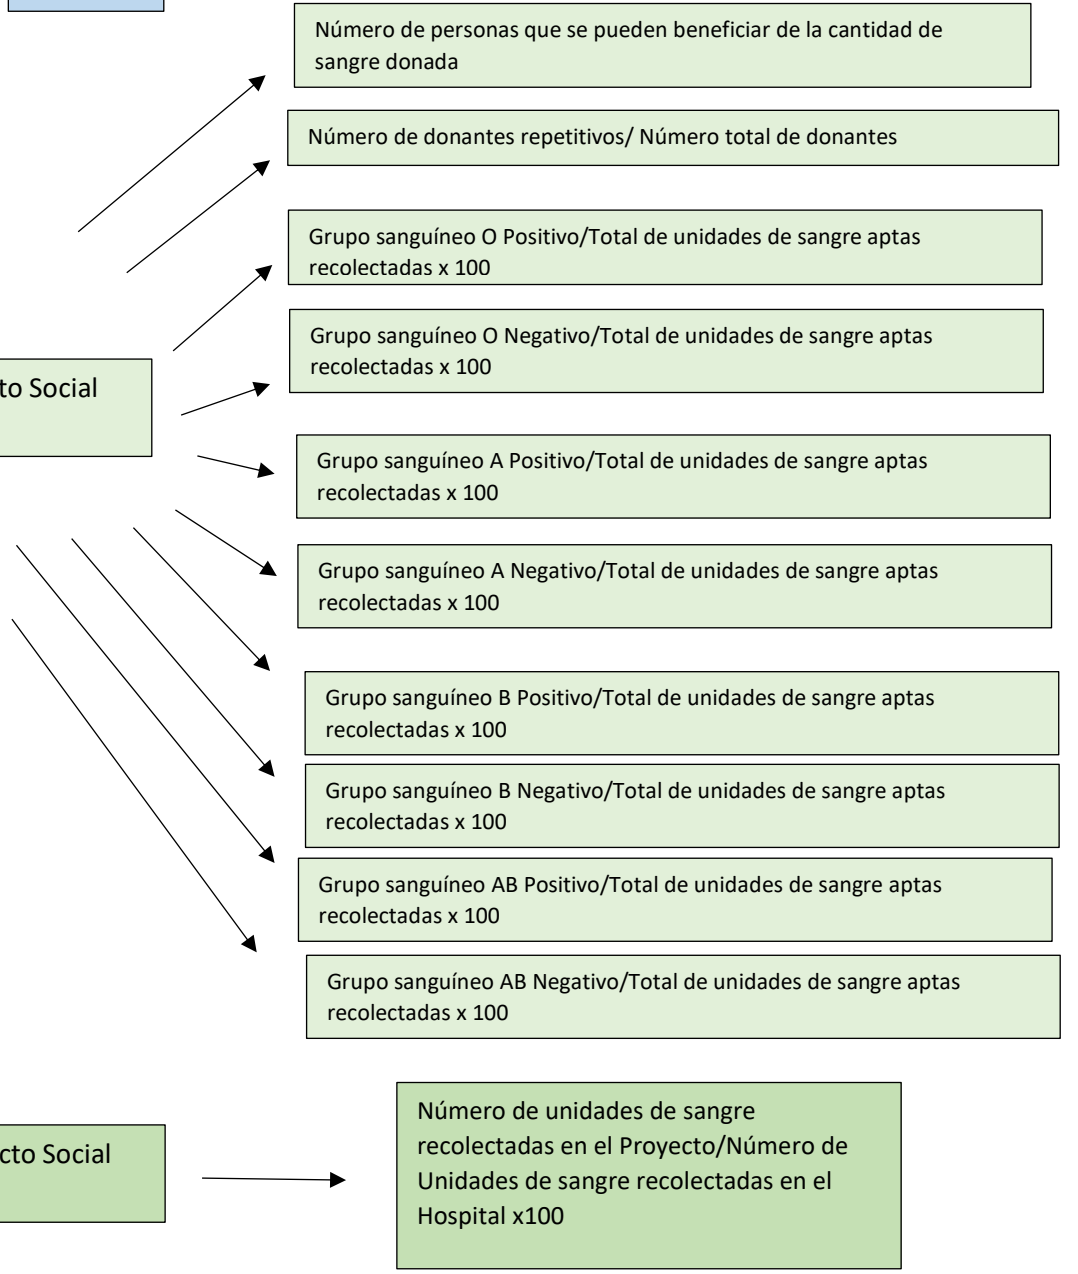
Número de personas que se pueden beneficiar de la cantidad de sangre donada

Número de donantes repetitivos/ Número total de donantes

Grupo sanguíneo O Positivo/Total de unidades de sangre aptas recolectadas x 100

to Social

Grupo sanguíneo O Negativo/Total de unidades de sangre aptas recolectadas x 100

Grupo sanguíneo A Positivo/Total de unidades de sangre aptas recolectadas x 100

Grupo sanguíneo A Negativo/Total de unidades de sangre aptas recolectadas x 100

Grupo sanguíneo B Positivo/Total de unidades de sangre aptas recolectadas x 100

Grupo sanguíneo B Negativo/Total de unidades de sangre aptas recolectadas x 100

Grupo sanguíneo AB Positivo/Total de unidades de sangre aptas recolectadas x 100

Grupo sanguíneo AB Negativo/Total de unidades de sangre aptas recolectadas x 100

cto Social

Número de unidades de sangre recolectadas en el Proyecto/Número de Unidades de sangre recolectadas en el Hospital x100